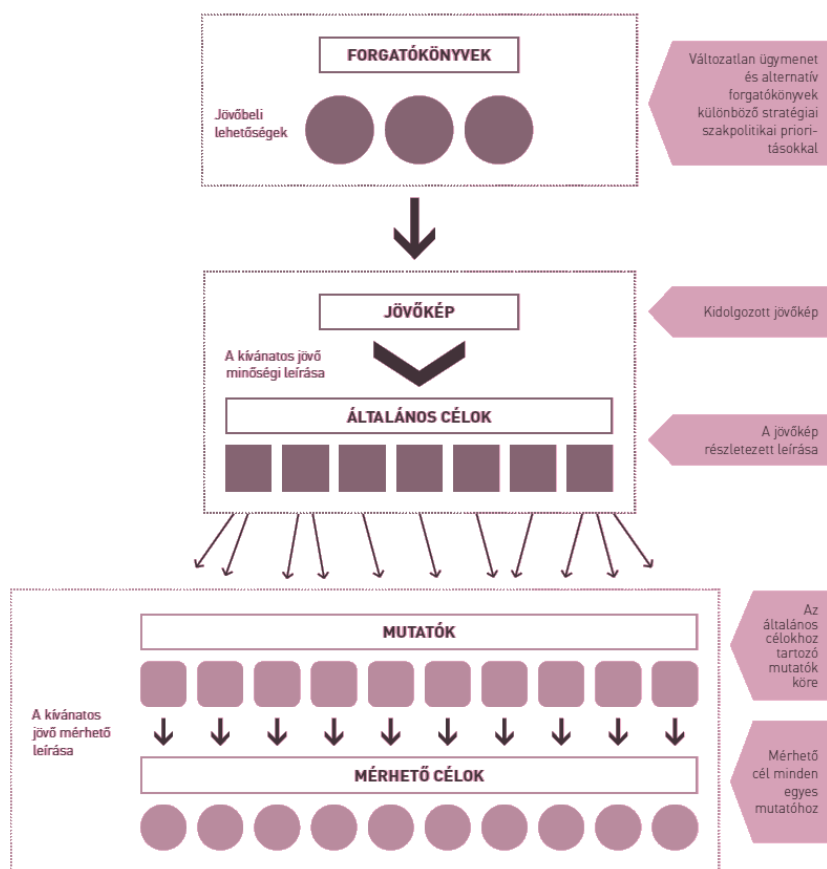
FORGATÓKÖNYVEK

Jövőbeli lehetőségek

Változatlan ügymenet és alternatív forgatókönyvek különböző stratégiai szakpolitikai prioritásokkal

JÖVŐKÉP

A kívánatos jövő minőségi leírása

Kidolgozott jövőkép

ÁLTALÁNOS CÉLOK

A jövőkép részletezett leírása

MUTATÓK

Az általános célokhoz tartozó mutatók köre

A kívánatos jövő mérhető leírása

MÉRHETŐ CÉLOK

Mérhető cél minden egyes mutatóhoz